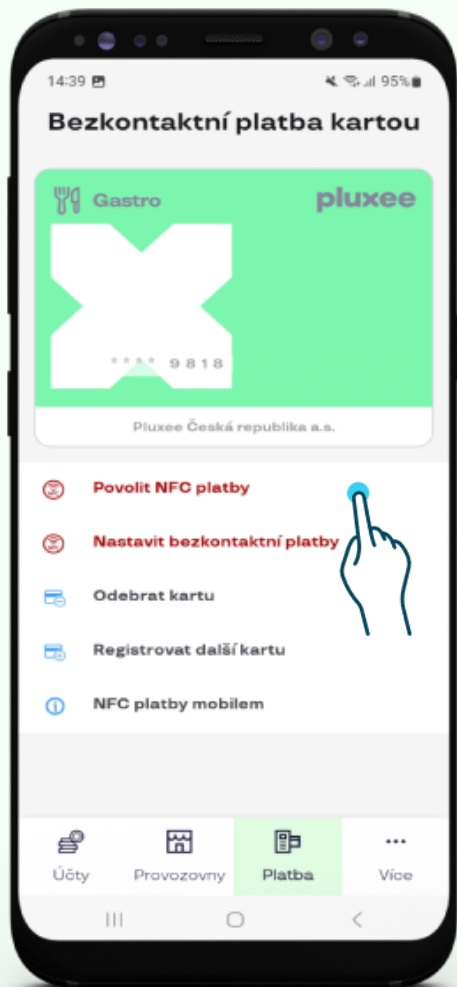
14:39

95%

Bezkontaktní platba kartou

Gastro

pluxee

**** 9818

Pluxee Česká republika a.s.

Povolit NFC platby

Nastavit bezkontaktní platby

Odebrat kartu

Registrovat další kartu

NFC platby mobilem

Účty

Provozovny

Platba

Více